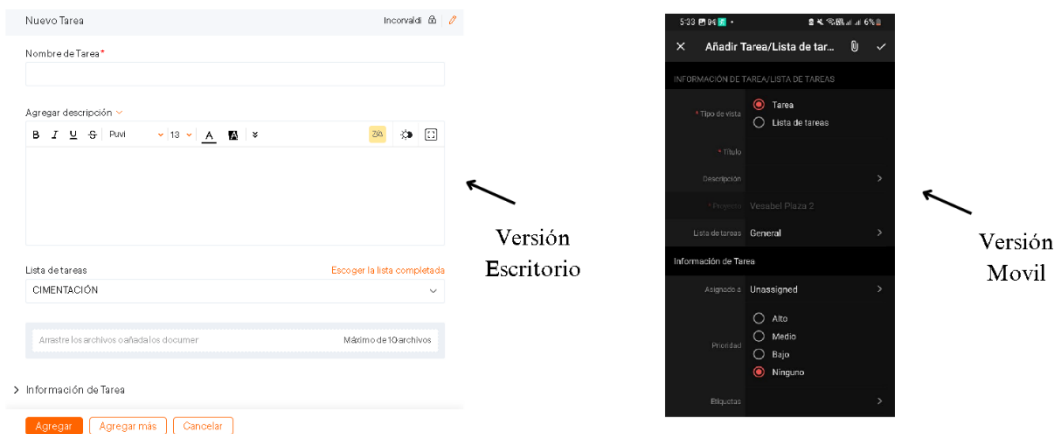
Nuevo Tarea
Inconraldi

Nombre de Tarea*

Agregar descripción

B I U S Puvi 13 A

Lista de tareas
Escoger la lista completada
CIMENTACIÓN

Arrastre los archivos oañadalos documer
Máximo de 10 archivos

> Información de Tarea

Agregar
Agregar más
Cancelar

Versión Escritorio

5:33
Añadir Tarea/Lista de tar...
INFORMACIÓN DE TAREA/LISTA DE TAREAS
* Tipo de vista
Tarea
Lista de tareas
* Título
Descripción
* Proyecto
Vesabel Plaza 2
Lista de tareas
General
Información de Tarea
Asignado a
Unassigned
Alto
Medio
Prioridad
Bajo
Ninguno
Etiquetas

Versión Movil